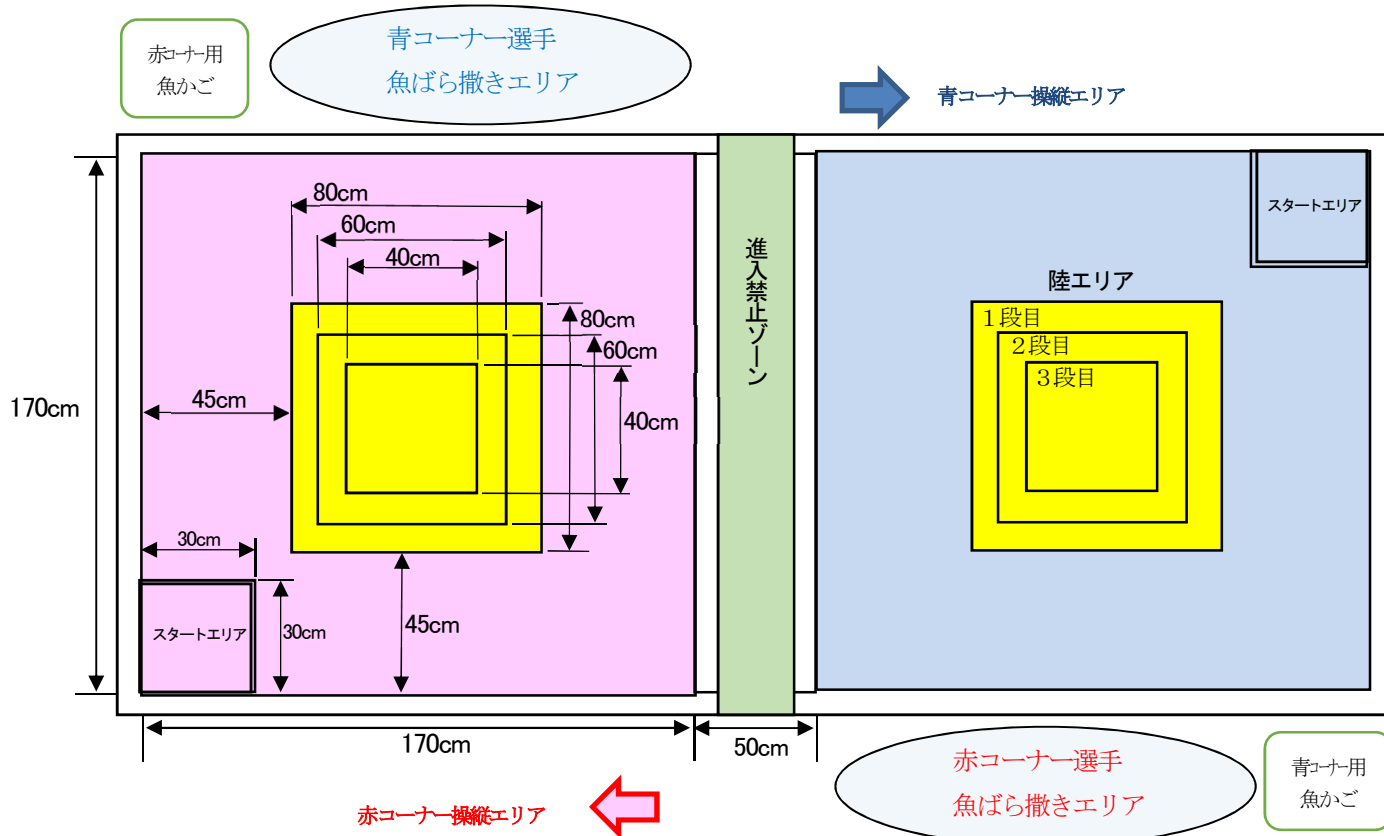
赤コーナー用
魚かご

青コーナー選手
魚ばら撒きエリア

青コーナー操縦エリア

80cm
60cm
40cm
80cm
60cm
40cm
45cm
170cm
30cm
スタートエリア
30cm
45cm

進入禁止ゾーン

スタートエリア
陸エリア
1段目
2段目
3段目

170cm
50cm

赤コーナー選手
魚ばら撒きエリア

青コーナー用
魚かご

赤コーナー操縦エリア